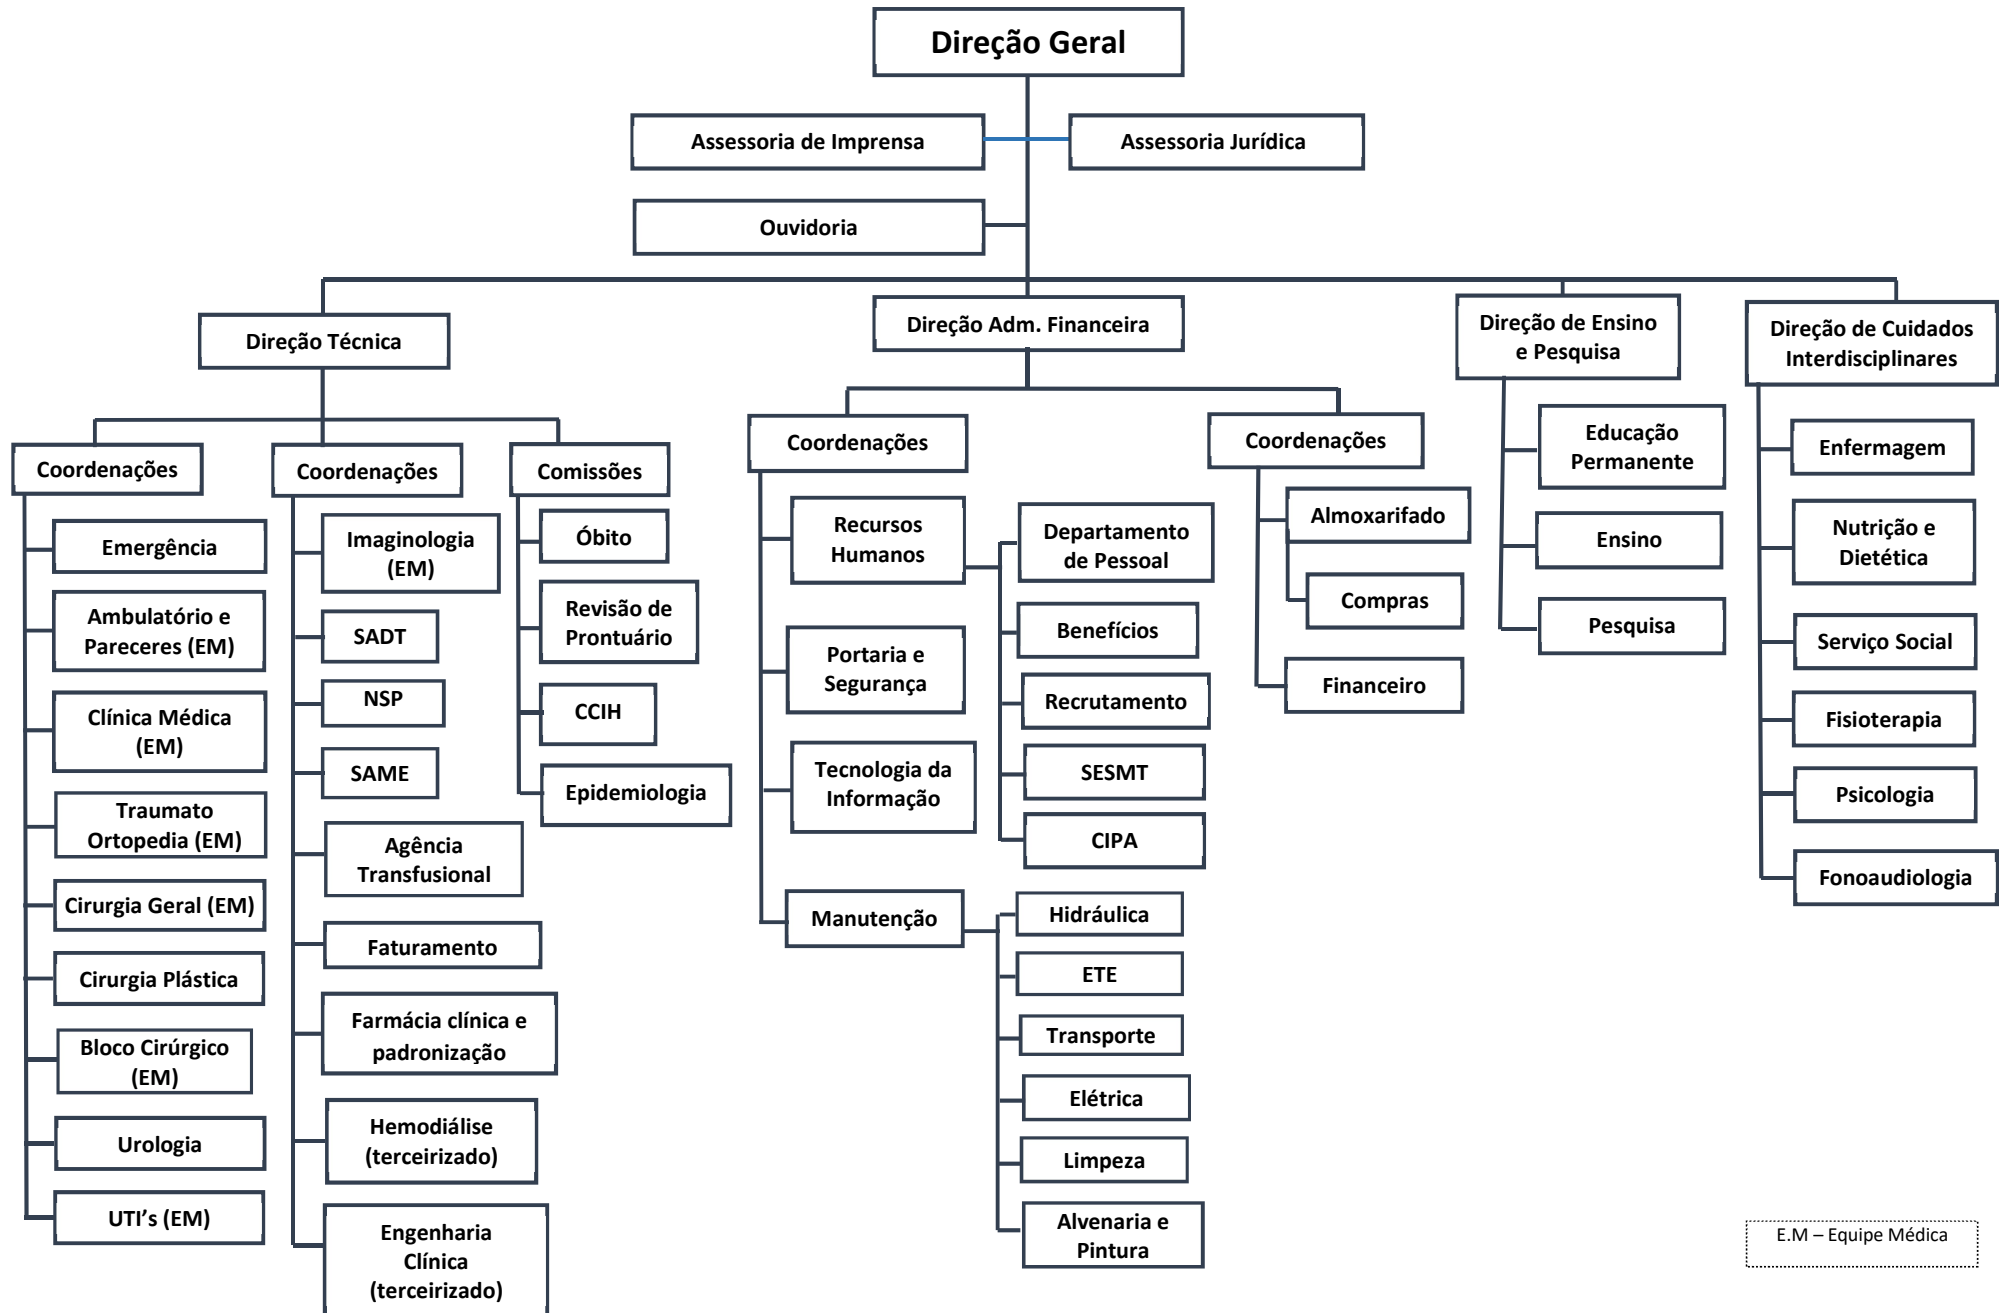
Direção Geral

Assessoria de Imprensa

Assessoria Jurídica

Ouvidoria

Direção Técnica

Coordenações

Emergência

Ambulatório e Pareceres (EM)

Clínica Médica (EM)

Traumato Ortopedia (EM)

Cirurgia Geral (EM)

Cirurgia Plástica

Bloco Cirúrgico (EM)

Urologia

UTI's (EM)

Coordenações

Imaginologia (EM)

SADT

NSP

SAME

Agência Transfusional

Faturamento

Farmácia clínica e padronização

Hemodiálise (terceirizado)

Engenharia Clínica (terceirizado)

Comissões

Óbito

Revisão de Prontuário

CCIH

Epidemiologia

Direção Adm. Financeira

Coordenações

Recursos Humanos

Departamento de Pessoal

Benefícios

Recrutamento

SESMT

CIPA

Portaria e Segurança

Tecnologia da Informação

Manutenção

Hidráulica

ETE

Transporte

Elétrica

Limpeza

Alvenaria e Pintura

Coordenações

Almoxarifado

Compras

Financeiro

Direção de Ensino e Pesquisa

Educação Permanente

Ensino

Pesquisa

Direção de Cuidados Interdisciplinares

Enfermagem

Nutrição e Dietética

Serviço Social

Fisioterapia

Psicologia

Fonoaudiologia

E.M – Equipe Médica